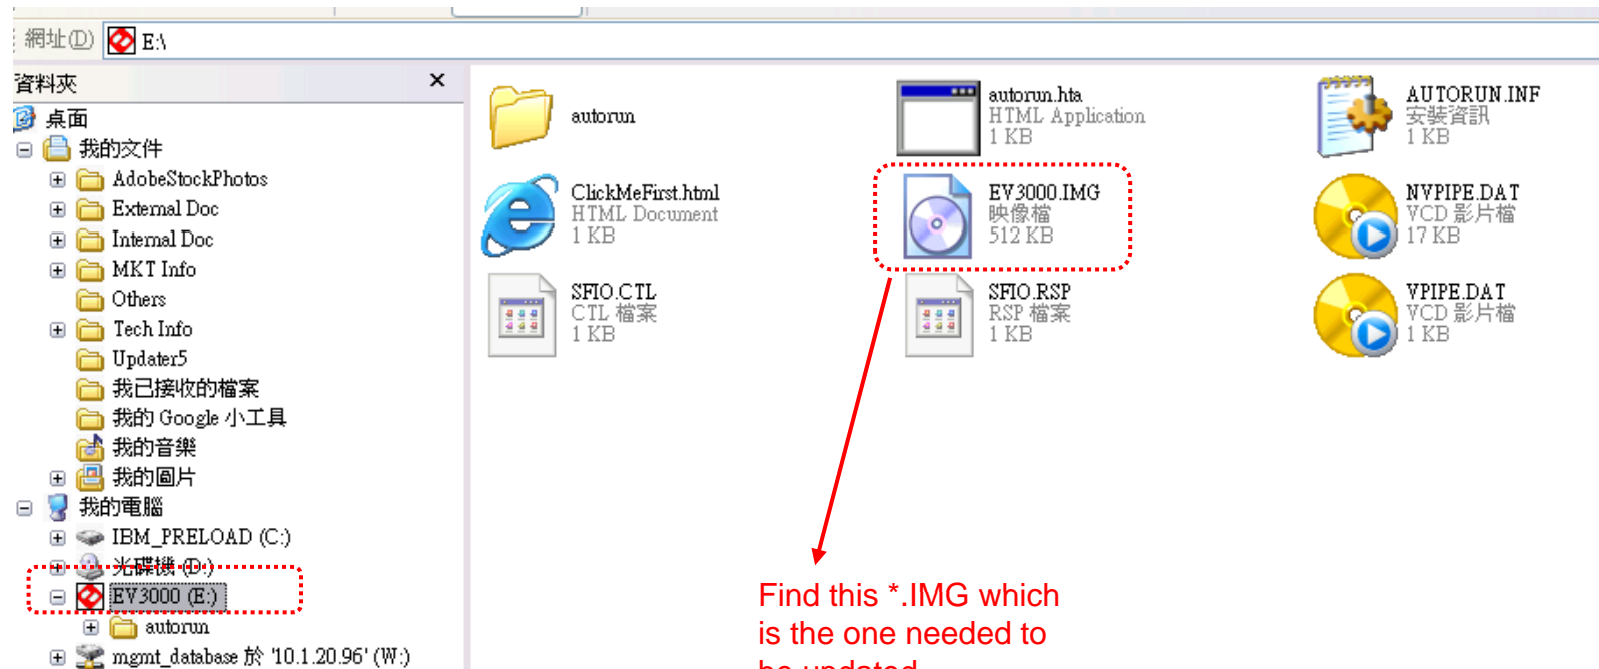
網址(D) E:\

資料夾 ×

桌面
我的文件
AdobeStockPhotos
External Doc
Internal Doc
MKT Info
Others
Tech Info
Updater5
我已接收的檔案
我的 Google 小工具
我的音樂
我的圖片
我的電腦
IBM_PRELOAD (C:)
光碟機 (D:)
EV3000 (E:)
autorun
mgmt_database 於 '10.1.20.96' (W:)

autorun

autorun.hta
HTML Application
1 KB

AUTORUN.INF
安裝資訊
1 KB

ClickMeFirst.html
HTML Document
1 KB

EV3000.IMG
映像檔
512 KB

NVPIPE.DAT
VCD 影片檔
17 KB

SFIO.CTL
CTL 檔案
1 KB

SFIO.RSP
RSP 檔案
1 KB

VPIPE.DAT
VCD 影片檔
1 KB

Find this *.IMG which is the one needed to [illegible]